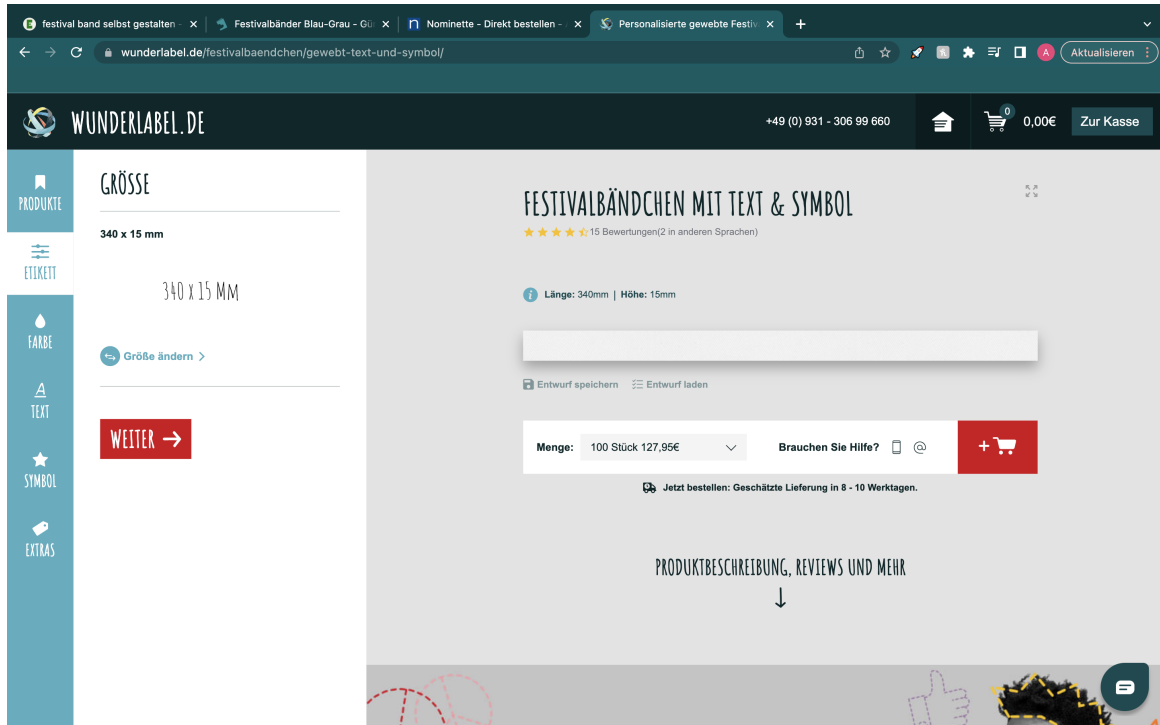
festival band selbst gestalten
Festivalbänder Blau-Grau - Gü
Nominette - Direkt bestellen -
Personalisierte gewebte Festiv
wunderlabel.de/festivalbaendchen/gewebt-text-und-symbol/
A
Aktualisieren

WUNDERLABEL.DE
+49 (0) 931 - 306 99 660
0
0,00€
Zur Kasse

PRODUKTE
ETIKETT
FARBE
TEXT
SYMBOL
EXTRAS

GRÖSSE
340 x 15 mm
340 x 15 mm
Größe ändern >
WEITER →

FESTIVALBÄNDCHEN MIT TEXT & SYMBOL
15 Bewertungen(2 in anderen Sprachen)

Länge: 340mm | Höhe: 15mm

Entwurf speichern
Entwurf laden

Menge: 100 Stück 127,95€
Brauchen Sie Hilfe?
@
Jetzt bestellen: Geschätzte Lieferung in 8 - 10 Werktagen.

PRODUKTBESCHREIBUNG, REVIEWS UND MEHR
↓